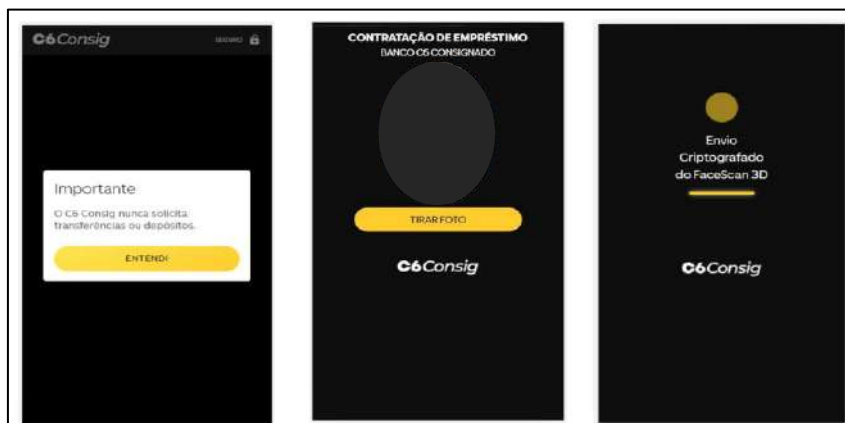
C6Consig

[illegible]

Importante

O C6 Consig nunca solicita transferências ou depósitos.

ENTENDI

CONTRATAÇÃO DE EMPRÉSTIMO

BANCO C6 CONSIGNADO

TIRAR FOTO

C6Consig

Envio Criptografado do FaceScan 3D

C6Consig